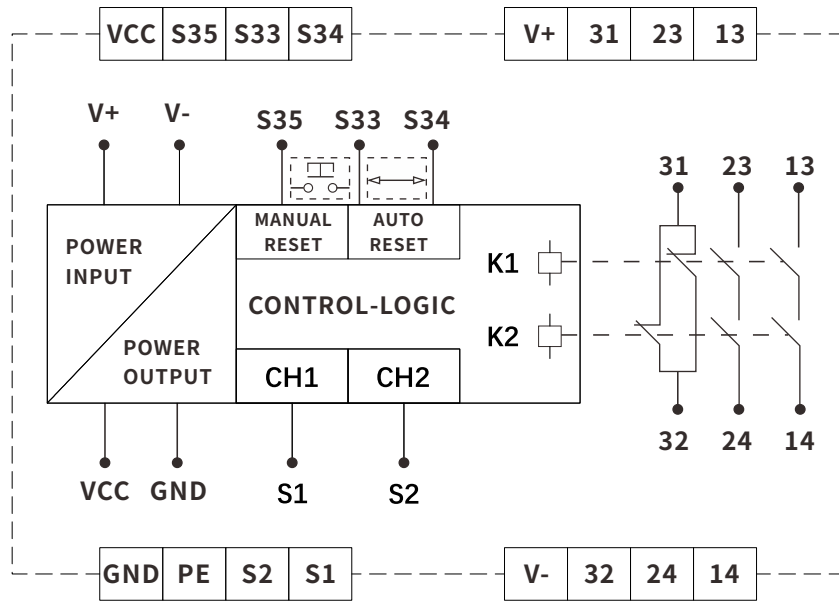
| VCC | S35 | S33 | S34 |
|---|---|---|---|

| V+ | 31 | 23 | 13 |
|---|---|---|---|

V+ V-

S35 S33 S34

31 23 13

MANUAL RESET

AUTO RESET

POWER INPUT

POWER OUTPUT

CONTROL-LOGIC

K1

K2

CH1 CH2

32 24 14

VCC GND S1 S2

| GND | PE | S2 | S1 |
|---|---|---|---|

| V- | 32 | 24 | 14 |
|---|---|---|---|